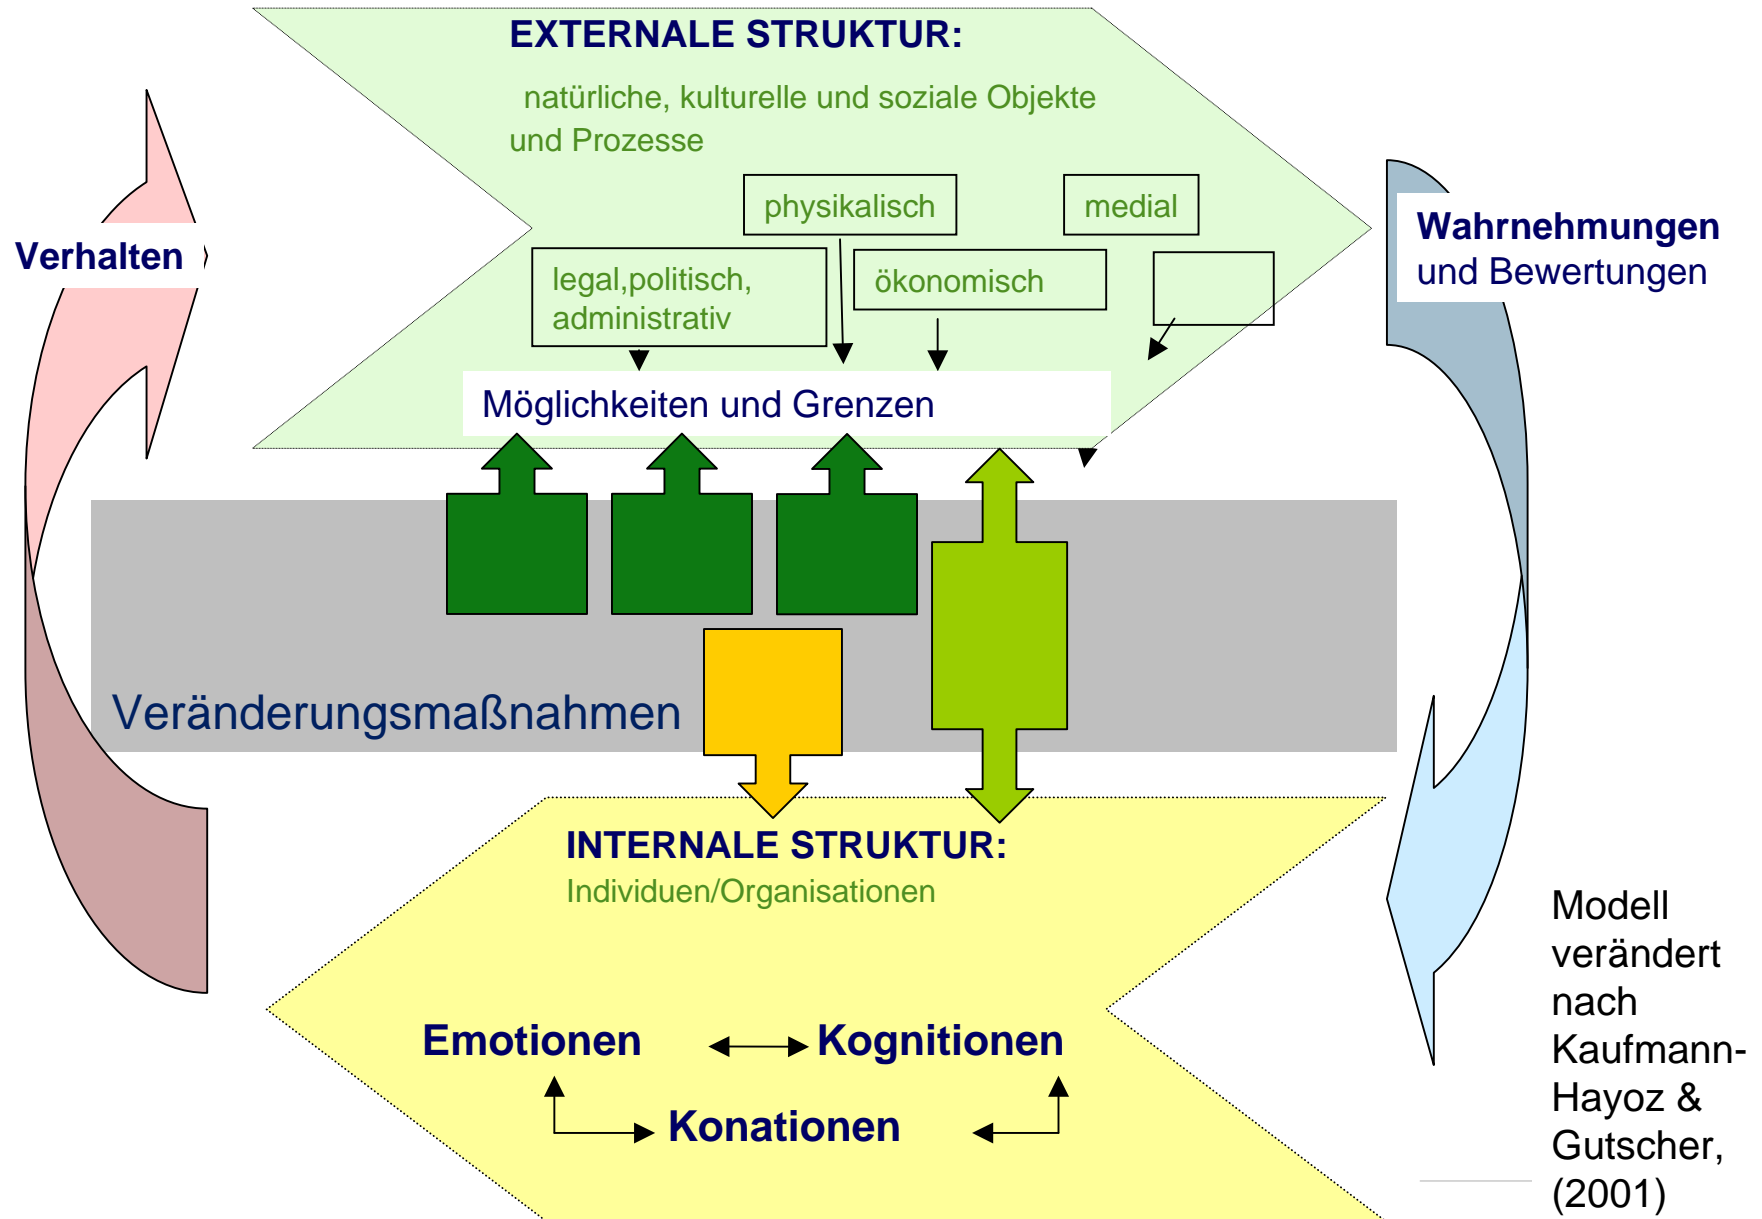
EXTERNALE STRUKTUR:

natürliche, kulturelle und soziale Objekte und Prozesse

physikalisch

medial

legal,politisch, administrativ

ökonomisch

Möglichkeiten und Grenzen

Verhalten

Wahrnehmungen und Bewertungen

Veränderungsmaßnahmen

INTERNALE STRUKTUR:
Individuen/Organisationen

Emotionen

Kognitionen

Konationen

Modell verändert nach Kaufmann-Hayoz & Gutscher, (2001)